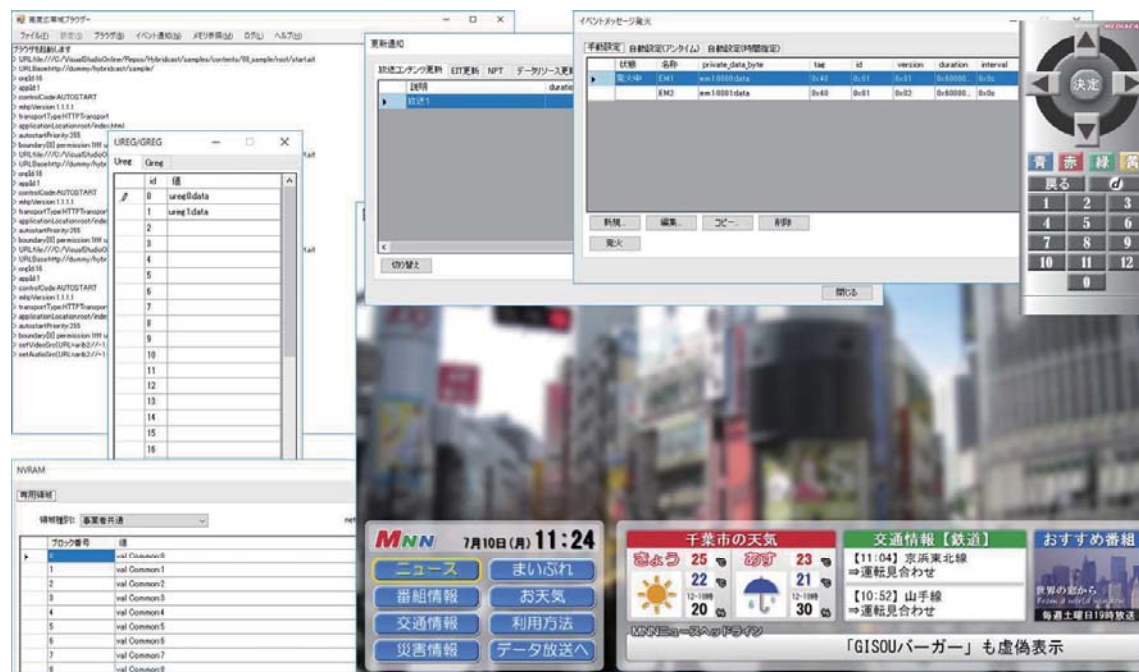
高度広帯域ブラウザー
ファイル(F) 設定(S) ブラウザ(B) イベント通知(N) メモリ参照(M) ログ(L) ヘルプ(H)
ブラウザを起動します
> URL:file:///C:/VisualStudioOnline/Repos/Hybridcast/samples/contents/00_sample/root/startalt
> URLBase:http://dummy/hybridcast/sample/
> orgId:16
> appId:1
> controlCode:AUTOSTART
> mhpVersion:1.1.1.1
> transportType:HTTPTransport
> applicationLocation:root/index.html
> autostartPriority:255
> boundary[0] permission:
> URL:file:///C:/VisualStudioO
> URLBase:http://dummy/hybr
> orgId:16
> appId:1
> controlCode:AUTOSTART
> mhpVersion:1.1.1.1
> transportType:HTTPTranspor
> applicationLocation:root/inde
> autostartPriority:255
> boundary[0] permission:
> URL:file:///C:/VisualStudioO
> URLBase:http://dummy/hybr
> orgId:16
> appId:1
> controlCode:AUTOSTART
> mhpVersion:1.1.1.1
> transportType:HTTPTranspor
> applicationLocation:root/inde
> autostartPriority:255
> boundary[0] permission:
> setVideoSrc(URL:arib://-1
> setAudioSrc(URL:arib://-1

UREG/GREG
Ureg Greg

| id | 値 |
|---|---|
| 0 | ureg0data |
| 1 | ureg1data |
| 2 | |
| 3 | |
| 4 | |
| 5 | |
| 6 | |
| 7 | |
| 8 | |
| 9 | |
| 10 | |
| 11 | |
| 12 | |
| 13 | |
| 14 | |
| 15 | |
| 16 | |

更新通知
放送コンテンツ更新 EIT更新 NPT データリソース更新
説明 duratio
放送1
切り替え

イベントメッセージ発火
手動設定 自動設定(アンタイム) 自動設定(時間指定)

| 状態 | 名称 | private_data_byte | tag | id | version | duration | interval |
|---|---|---|---|---|---|---|---|
| 発火中 | EM1 | em10000data | 0x40 | 0x01 | 0x01 | 0x60000.. | 0x0a |
| | EM2 | em10001data | 0x40 | 0x01 | 0x02 | 0x60000.. | 0x0a |

新規... 編集... コピー... 削除
発火
閉じる

NVRAM
専用領域
領域種別: 事業者共通

| ブロック番号 | 値 |
|---|---|
| 0 | val Common0 |
| 1 | val Common1 |
| 2 | val Common2 |
| 3 | val Common3 |
| 4 | val Common4 |
| 5 | val Common5 |
| 6 | val Common6 |
| 7 | val Common7 |
| 8 | val Common8 |

決定
青 赤 緑 黄
戻る d
1 2 3
4 5 6
7 8 9
10 11 12
0

MNN 7月10日(月) 11:24
ニュース まいぷれ
番組情報 お天気
交通情報 利用方法
災害情報 データ放送へ

千葉市の天気
きょう 25 22 20
あす 23 21 30
12-18時 12-18時

交通情報【鉄道】
【11:04】京浜東北線 ⇒運転見合わせ
【10:52】山手線 ⇒運転見合わせ

おすすめ番組
世界の窓から
毎週土曜日19時放送

MNNニュースヘッドライン
「GISOUバーガー」も虚偽表示